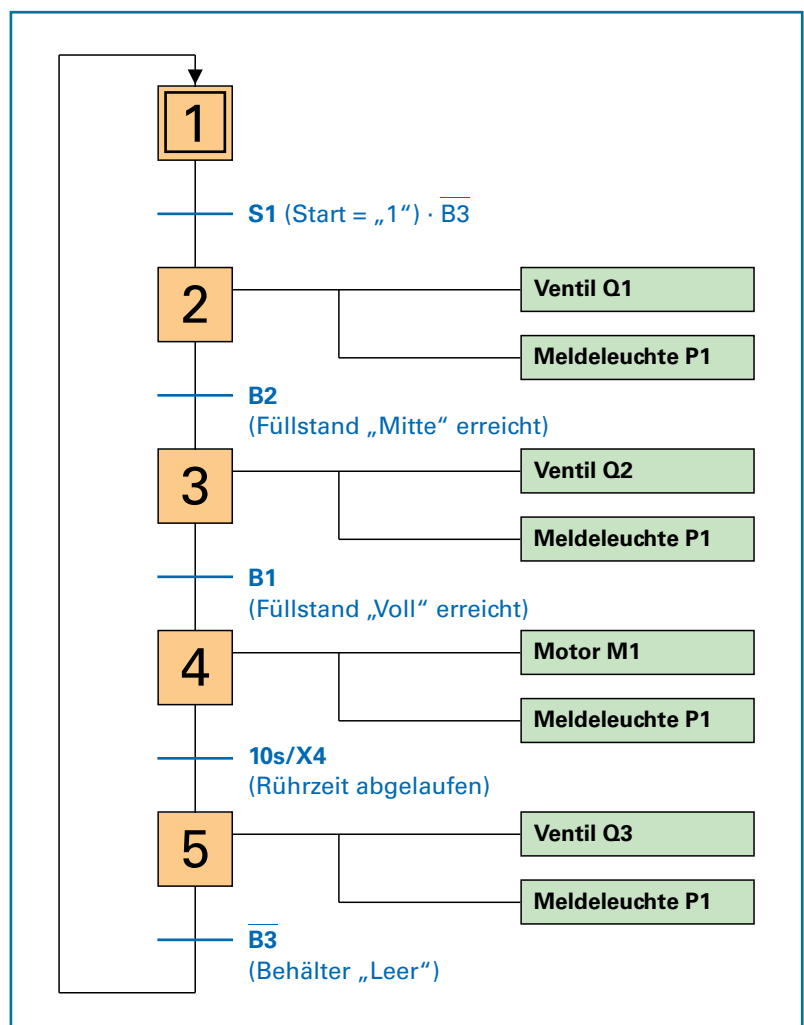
1

S1 (Start = „1“) · $\overline{B3}$

2

Ventil Q1

Meldeleuchte P1

B2
(Füllstand „Mitte“ erreicht)

3

Ventil Q2

Meldeleuchte P1

B1
(Füllstand „Voll“ erreicht)

4

Motor M1

Meldeleuchte P1

10s/X4
(Rührzeit abgelaufen)

5

Ventil Q3

Meldeleuchte P1

$\overline{B3}$
(Behälter „Leer“)